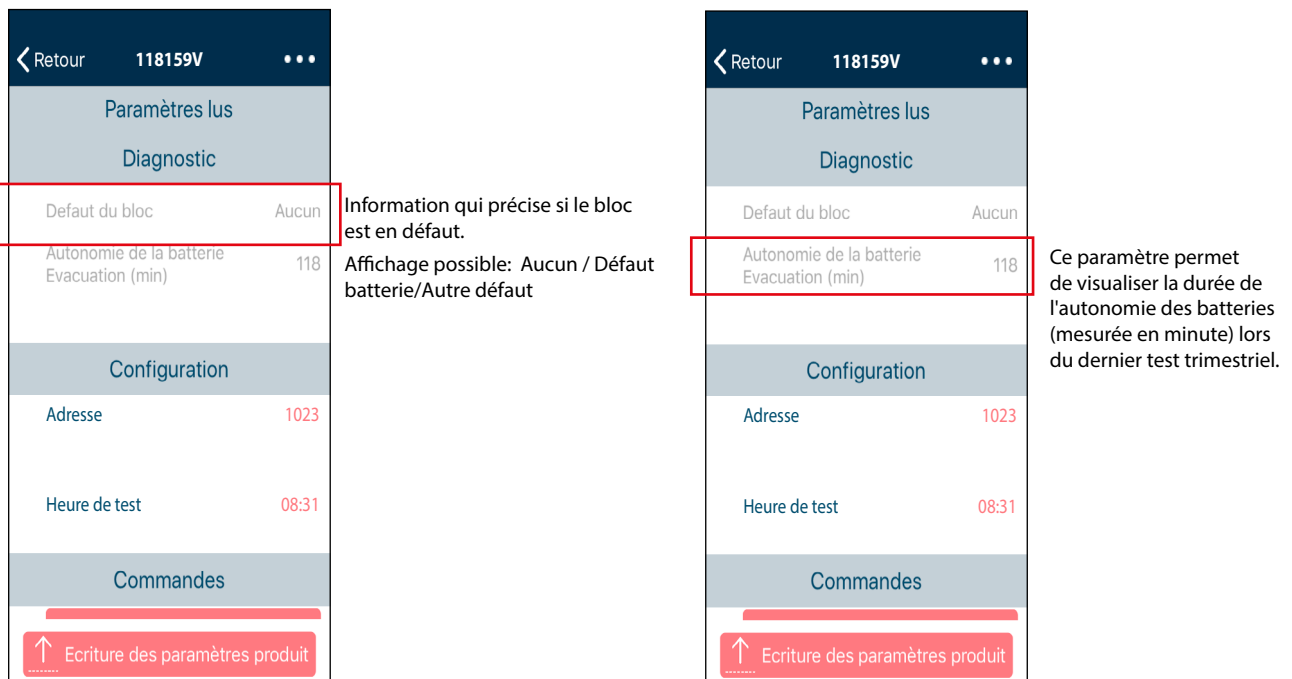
Retour 118159V •••

Paramètres lus

Diagnostic

Defaut du bloc Aucun

Autonomie de la batterie Evacuation (min) 118

Information qui précise si le bloc est en défaut.

Affichage possible: Aucun / Défaut batterie/Autre défaut

Configuration

Adresse 1023

Heure de test 08:31

Commandes

Ecriture des paramètres produit

Retour 118159V •••

Paramètres lus

Diagnostic

Defaut du bloc Aucun

Autonomie de la batterie Evacuation (min) 118

Ce paramètre permet de visualiser la durée de l'autonomie des batteries (mesurée en minute) lors du dernier test trimestriel.

Configuration

Adresse 1023

Heure de test 08:31

Commandes

Ecriture des paramètres produit